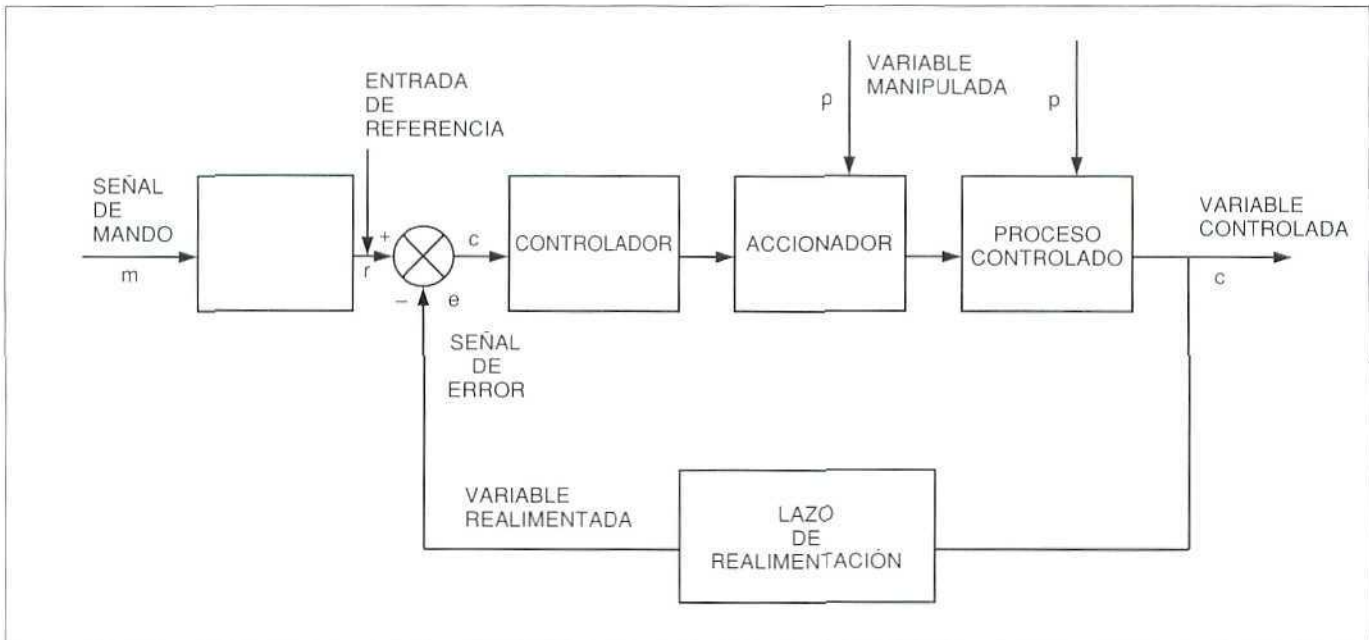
ENTRADA DE REFERENCIA

p

VARIABLE MANIPULADA

p

SEÑAL DE MANDO

m

+

r

c

–

e

CONTROLADOR

ACCIONADOR

PROCESO CONTROLADO

VARIABLE CONTROLADA

c

SEÑAL DE ERROR

VARIABLE REALIMENTADA

LAZO DE REALIMENTACIÓN